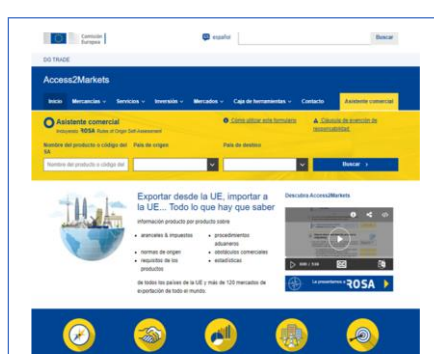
Comisión Europea

español

Buscar

DG TRADE

Access2Markets

Inicio Mercancías Servicios Inversión Mercados Caja de herramientas Contacto Asistente comercial

Asistente comercial
Incluyendo ROSA Rules of Origin Self-Assessment

Cómo utilizar este formulario

Cláusula de exención de responsabilidad

Nombre del producto o código del SA

País de origen

País de destino

Nombre del producto o código del

Buscar

Exportar desde la UE, importar a la UE... Todo lo que hay que saber

Información producto por producto sobre:

aranceles & impuestos
normas de origen
requisitos de los productos
procedimientos aduaneros
obstáculos comerciales
estadísticas

de todos los países de la UE y más de 120 mercados de exportación de todo el mundo.

Descubra Access2Markets

Le presentamos a ROSA